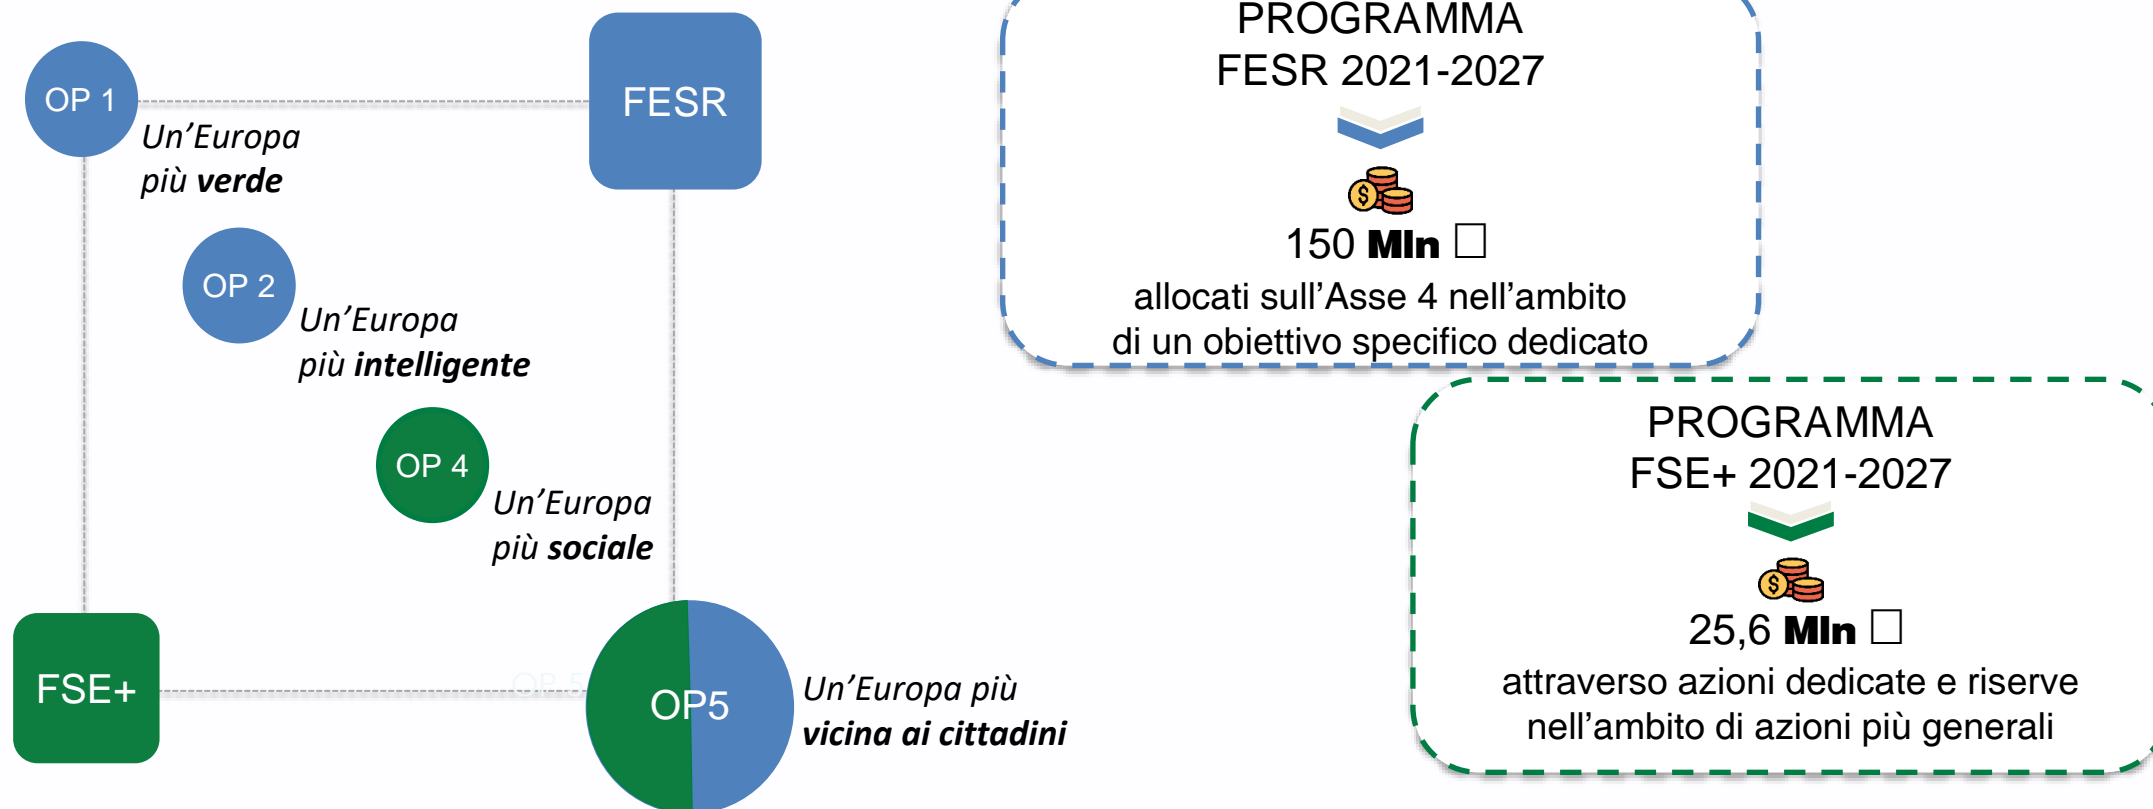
OP 1

Un'Europa più **verde**

FESR

OP 2

Un'Europa più **intelligente**

OP 4

Un'Europa più **sociale**

FSE+

OP5

Un'Europa più **vicina ai cittadini**

PROGRAMMA
FESR 2021-2027

150 **Mln** □
allocati sull'Asse 4 nell'ambito di un obiettivo specifico dedicato

PROGRAMMA
FSE+ 2021-2027

25,6 **Mln** □
attraverso azioni dedicate e riserve nell'ambito di azioni più generali